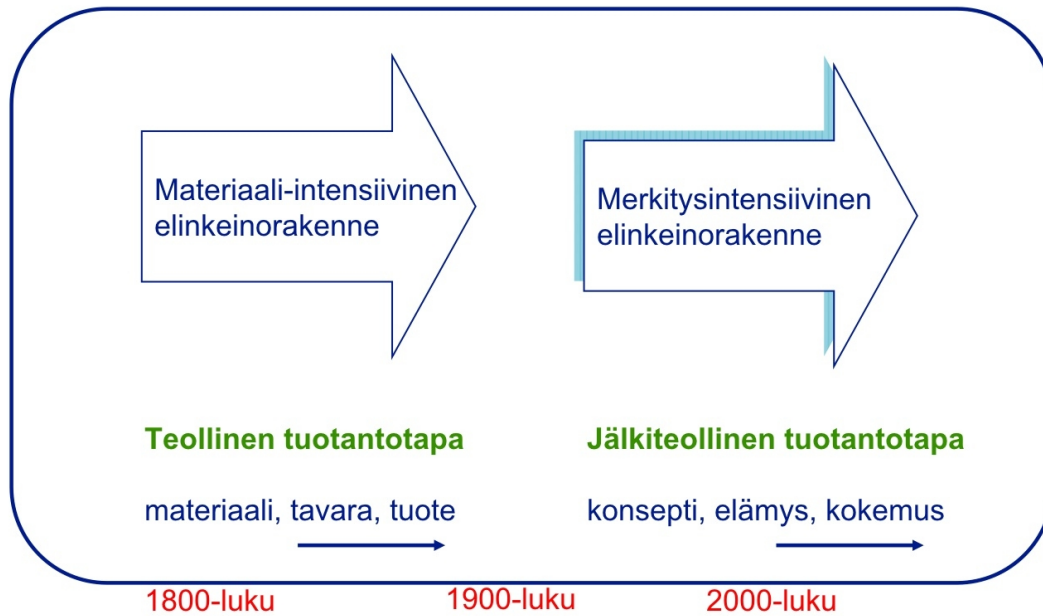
Materiaali-intensiivinen elinkeinorakenne

Merkitysintensiivinen elinkeinorakenne

Teollinen tuotantotapa

materiaali, tavara, tuote

Jälkiteollinen tuotantotapa

konsepti, elämys, kokemus

1800-luku

1900-luku

2000-luku